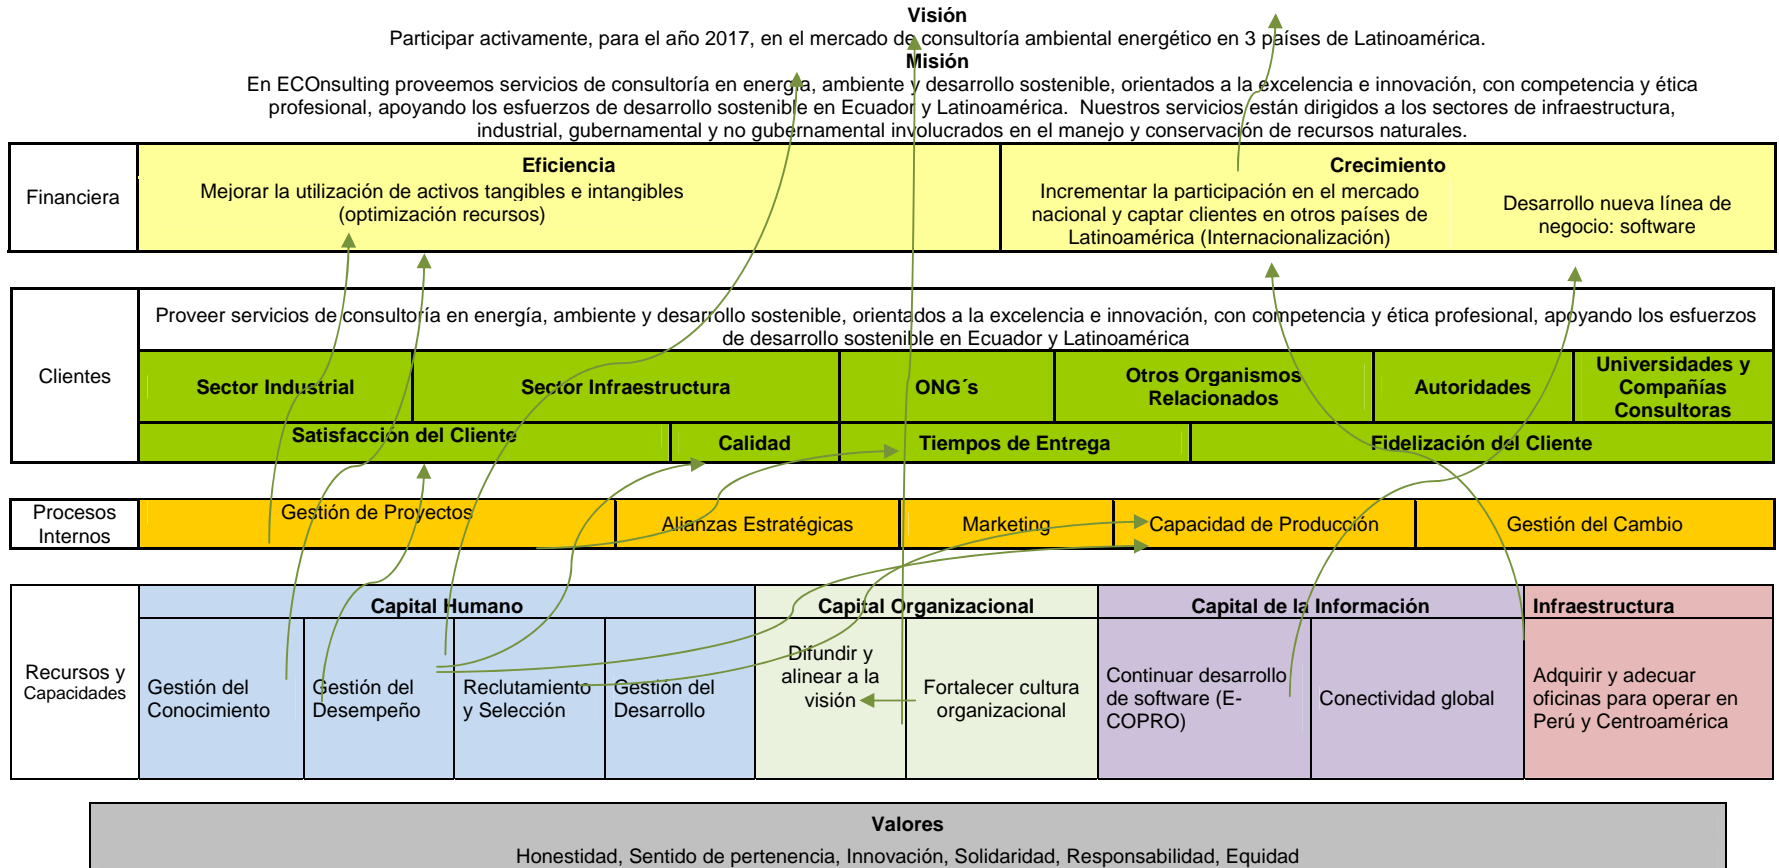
Visión
Participar activamente, para el año 2017, en el mercado de consultoría ambiental energético en 3 países de Latinoamérica.
Misión
En ECOnsulting proveemos servicios de consultoría en energía, ambiente y desarrollo sostenible, orientados a la excelencia e innovación, con competencia y ética profesional, apoyando los esfuerzos de desarrollo sostenible en Ecuador y Latinoamérica. Nuestros servicios están dirigidos a los sectores de infraestructura, industrial, gubernamental y no gubernamental involucrados en el manejo y conservación de recursos naturales.

Financiera
Eficiencia
Mejorar la utilización de activos tangibles e intangibles (optimización recursos)
Crecimiento
Incrementar la participación en el mercado nacional y captar clientes en otros países de Latinoamérica (Internacionalización)
Desarrollo nueva línea de negocio: software

Clientes
Proveer servicios de consultoría en energía, ambiente y desarrollo sostenible, orientados a la excelencia e innovación, con competencia y ética profesional, apoyando los esfuerzos de desarrollo sostenible en Ecuador y Latinoamérica
Sector Industrial
Sector Infraestructura
ONG´s
Otros Organismos Relacionados
Autoridades
Universidades y Compañías Consultoras
Satisfacción del Cliente
Calidad
Tiempos de Entrega
Fidelización del Cliente

Procesos Internos
Gestión de Proyectos
Alianzas Estratégicas
Marketing
Capacidad de Producción
Gestión del Cambio

Recursos y Capacidades
Capital Humano
Gestión del Conocimiento
Gestión del Desempeño
Reclutamiento y Selección
Gestión del Desarrollo
Capital Organizacional
Difundir y alinear a la visión
Fortalecer cultura organizacional
Capital de la Información
Continuar desarrollo de software (E-COPRO)
Conectividad global
Infraestructura
Adquirir y adecuar oficinas para operar en Perú y Centroamérica

Valores
Honestidad, Sentido de pertenencia, Innovación, Solidaridad, Responsabilidad, Equidad